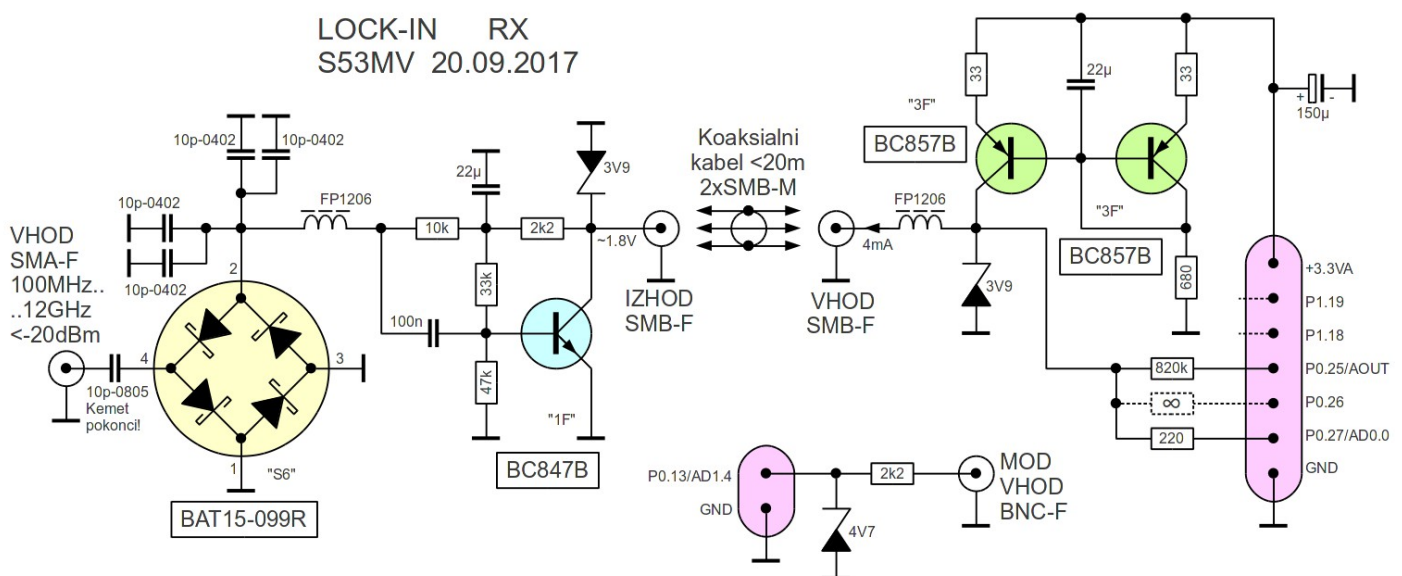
LOCK-IN RX
S53MV 20.09.2017

10p-0402
10p-0402
10p-0402
10p-0402
FP1206
10k
22µ
2k2
3V9
~1.8V
33k
100n
47k
"1F"
BC847B
2
4
3
1
"S6"
BAT15-099R
VHOD SMA-F 100MHz.. ..12GHz <-20dBm
10p-0805 Kemet pokonci!
IZHOD SMB-F
Koaksialni kabel <20m 2xSMB-M
VHOD SMB-F
4mA
FP1206
3V9
33
22µ
33
"3F"
BC857B
"3F"
BC857B
680
+
-
150µ
+3.3VA
P1.19
P1.18
820k
P0.25/AOUT
∞
P0.26
220
P0.27/AD0.0
GND
P0.13/AD1.4
GND
2k2
4V7
MOD VHOD BNC-F